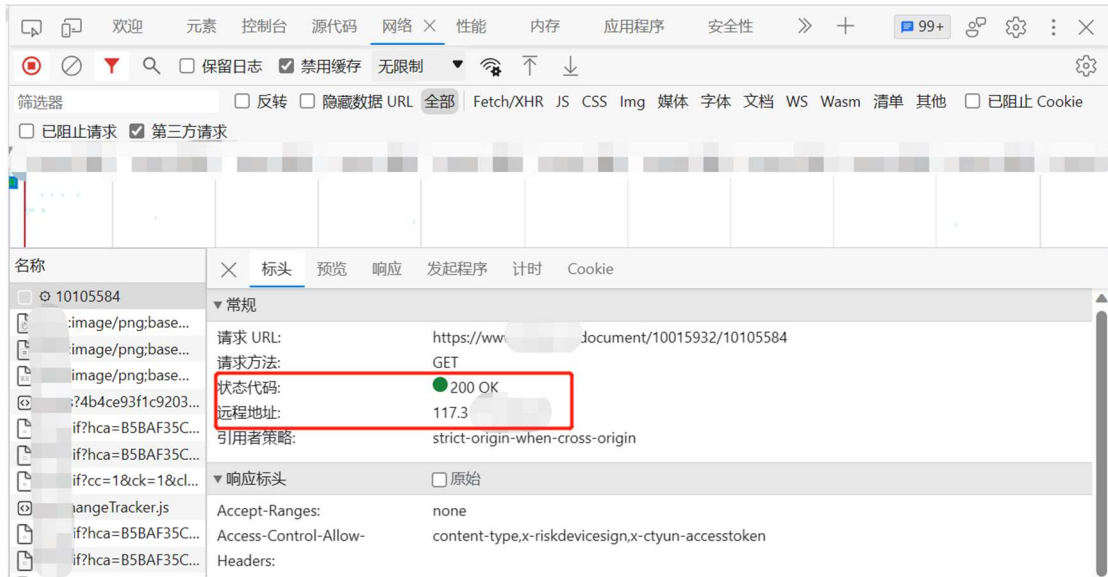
欢迎 元素 控制台 源代码 网络 × 性能 内存 应用程序 安全性 » + 99+

保留日志 禁用缓存 无限制

筛选器 反转 隐藏数据 URL 全部 Fetch/XHR JS CSS Img 媒体 字体 文档 WS Wasm 清单 其他 已阻止 Cookie

已阻止请求 第三方请求

名称
10105584
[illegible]:image/png;base...
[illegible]:image/png;base...
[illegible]:image/png;base...
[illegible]s?4b4ce93f1c9203...
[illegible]if?hca=B5BAF35C...
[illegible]if?hca=B5BAF35C...
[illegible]if?cc=1&ck=1&cl...
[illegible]angeTracker.js
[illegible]if?hca=B5BAF35C...
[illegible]if?hca=B5BAF35C...

× 标头 预览 响应 发起程序 计时 Cookie

▼ 常规
请求 URL: https://ww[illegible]document/10015932/10105584
请求方法: GET
状态代码: 200 OK
远程地址: 117.3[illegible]
引用者策略: strict-origin-when-cross-origin

▼ 响应标头 原始
Accept-Ranges: none
Access-Control-Allow-Headers: content-type,x-riskdevicesign,x-ctyun-accesstoken